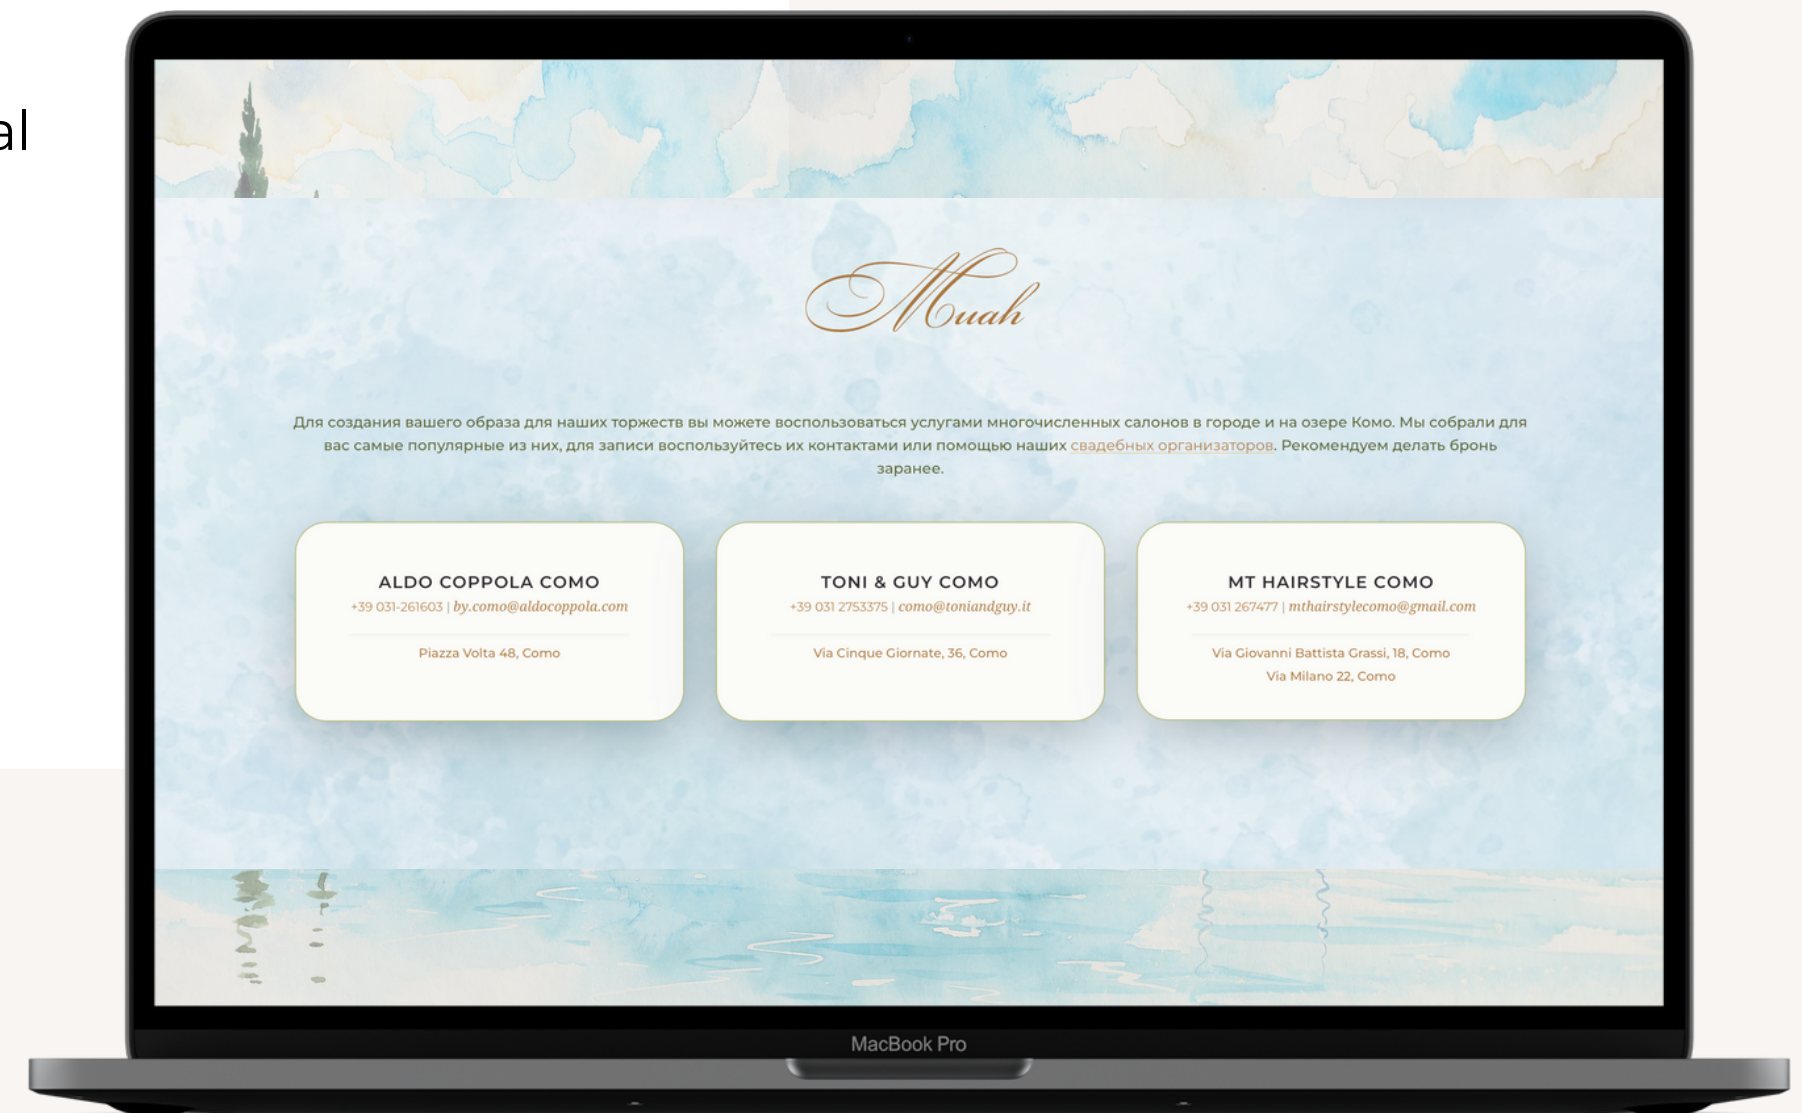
al

Muah

Для создания вашего образа для наших торжеств вы можете воспользоваться услугами многочисленных салонов в городе и на озере Комо. Мы собрали для вас самые популярные из них, для записи воспользуйтесь их контактами или помощью наших свадебных организаторов. Рекомендуем делать бронь заранее.

ALDO COPPOLA COMO
+39 031-261603 | by.como@aldocoppola.com
Piazza Volta 48, Como

TONI & GUY COMO
+39 031 2753375 | como@toniandguy.it
Via Cinque Giornate, 36, Como

MT HAIRSTYLE COMO
+39 031 267477 | mthairstylecomo@gmail.com
Via Giovanni Battista Grassi, 18, Como
Via Milano 22, Como

MacBook Pro